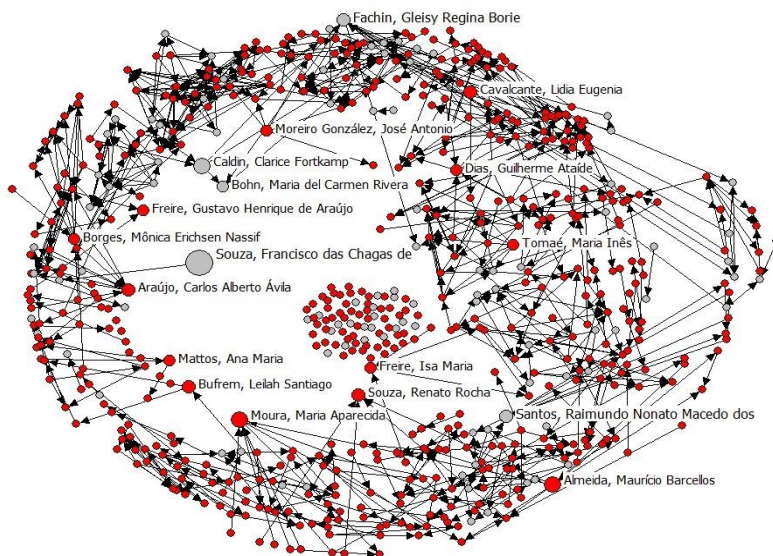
Fachin, Gleisy Regina Borie
Cavalcante, Lidia Eugenia
Moreiro González, José Antonio
Caldin, Clarice Fortkamp
Bohn, Maria del Carmen Rivera
Dias, Guilherme Ataíde
Freire, Gustavo Henrique de Araújo
Borges, Mônica Erichsen Nassif
Tomaé, Maria Inês
Souza, Francisco das Chagas de
Araújo, Carlos Alberto Ávila
Mattos, Ana Maria
Freire, Isa Maria
Bufrem, Leilah Santiago
Souza, Renato Rocha
Santos, Raimundo Nonato Macedo dos
Moura, Maria Aparecida
Almeida, Maurício Barcellos